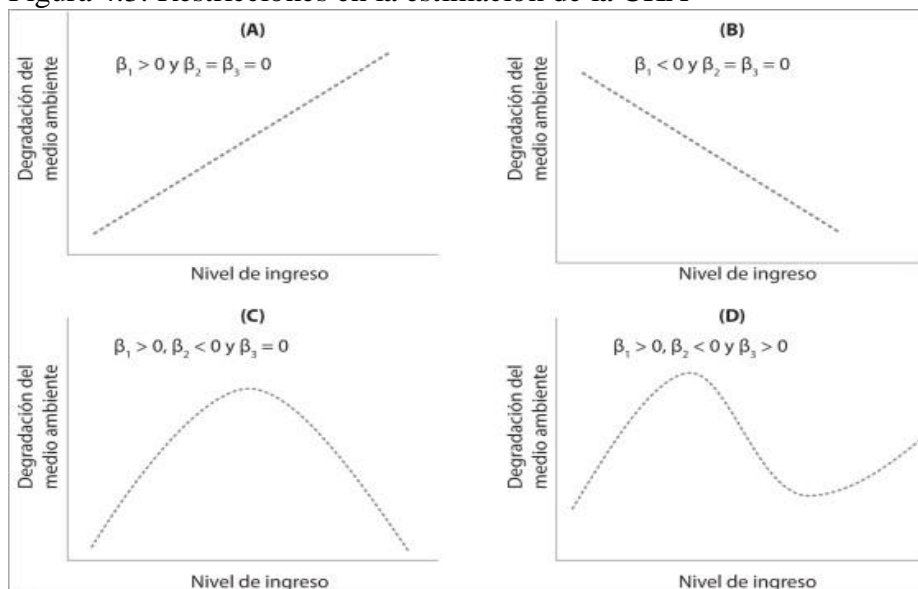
Figura 4.3: Restricciones en la estimación de la CKA

(A)

$\beta_1 > 0$ y $\beta_2 = \beta_3 = 0$

Degradación del medio ambiente

Nivel de ingreso

(B)

$\beta_1 < 0$ y $\beta_2 = \beta_3 = 0$

Degradación del medio ambiente

Nivel de ingreso

(C)

$\beta_1 > 0$, $\beta_2 < 0$ y $\beta_3 = 0$

Degradación del medio ambiente

Nivel de ingreso

(D)

$\beta_1 > 0$, $\beta_2 < 0$ y $\beta_3 > 0$

Degradación del medio ambiente

Nivel de ingreso